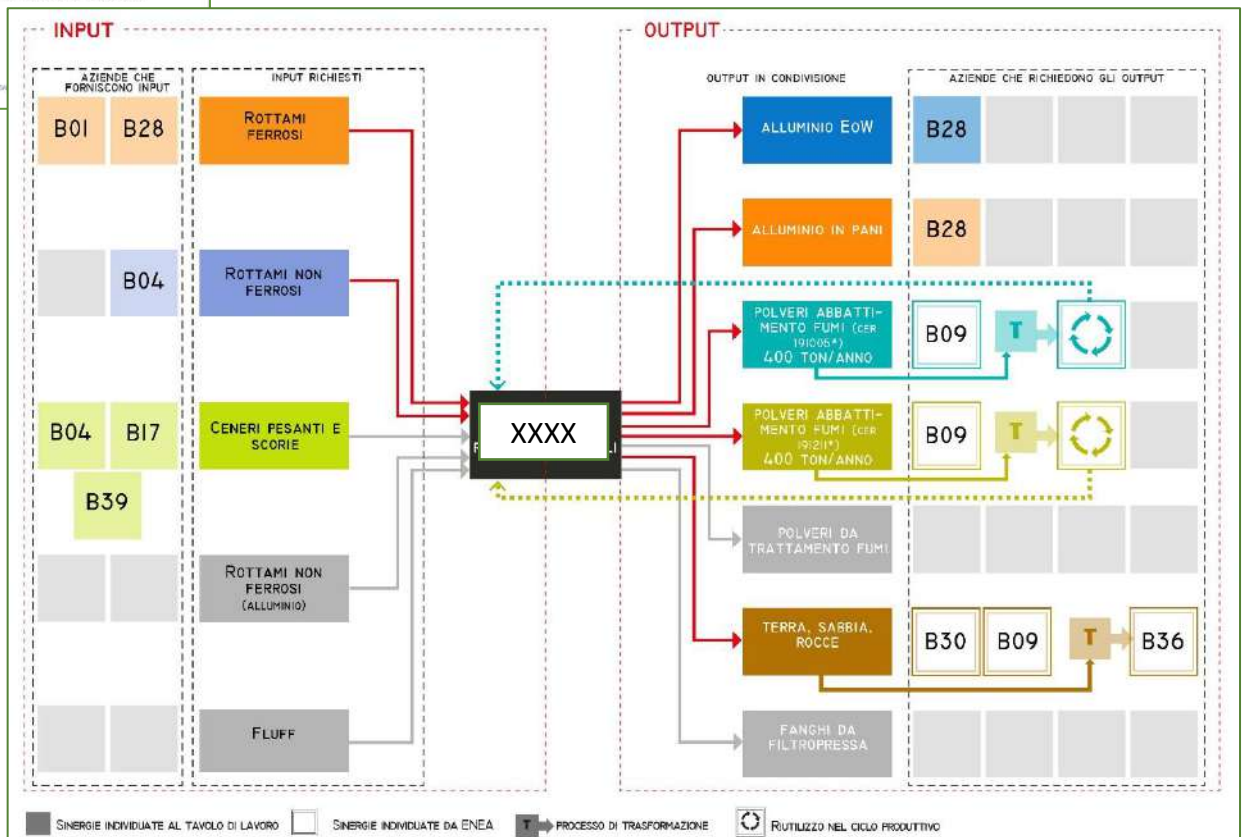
INPUT

AZIENDE CHE FORNISCONO INPUT

B01 B28

B04

B04 B17

B39

INPUT RICHIESTI

ROTTAMI FERROSI

ROTTAMI NON FERROSI

CENERI PESANTI E SCORIE

ROTTAMI NON FERROSI (ALLUMINIO)

FLUFF

XXXX

OUTPUT

OUTPUT IN CONDIVISIONE

AZIENDE CHE RICHIEDONO GLI OUTPUT

ALLUMINIO EoW

B28

ALLUMINIO IN PANI

B28

POLVERI ABBATTIMENTO FUMI (CER 191005*) 400 TON/ANNO

B09

T

POLVERI ABBATTIMENTO FUMI (CER 191211*) 400 TON/ANNO

B09

T

POLVERI DA TRATTAMENTO FUMI

TERRA, SABBIA, ROCCE

B30 B09

T

B36

FANGHI DA FILTROPRESSA

SINERGIE INDIVIDUATE AL TAVOLO DI LAVORO

SINERGIE INDIVIDUATE DA ENEA

T PROCESSO DI TRASFORMAZIONE

RIUTILIZZO NEL CICLO PRODUTTIVO